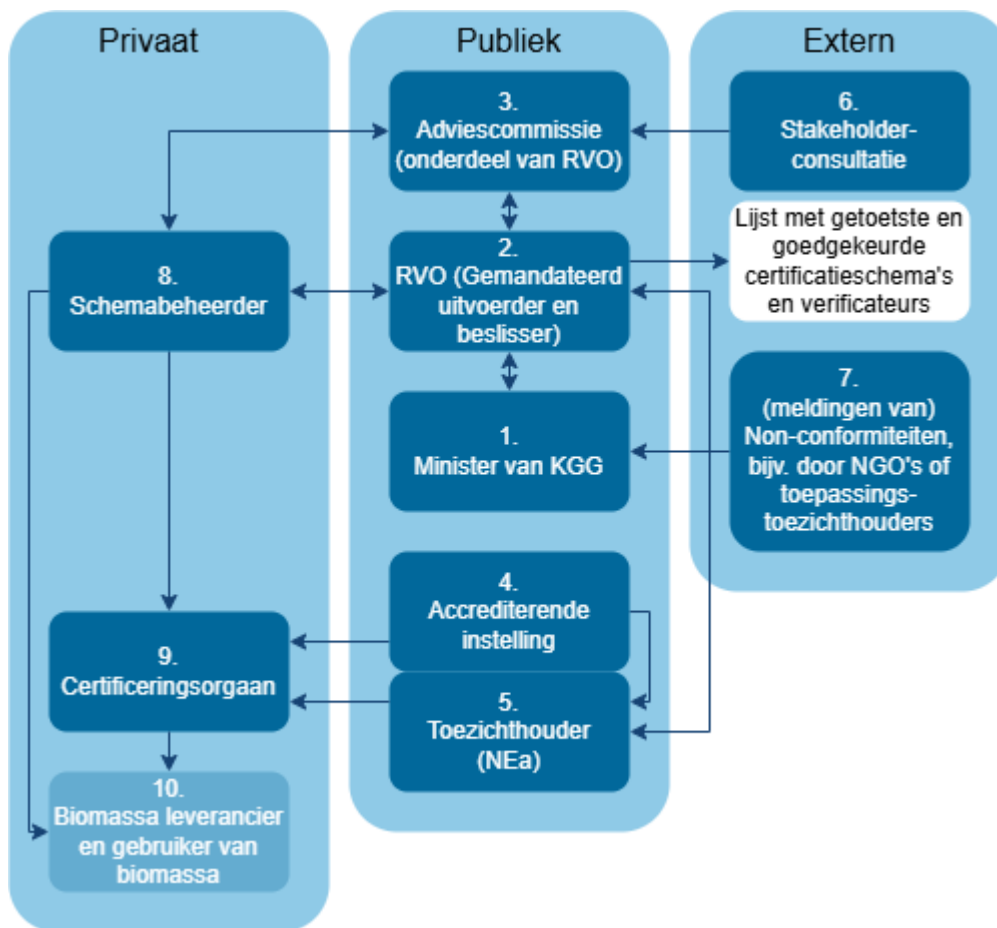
Privaat

Publiek

Extern

3. Adviescommissie (onderdeel van RVO)

6. Stakeholder-consultatie

Lijst met getoetste en goedgekeurde certificatieschema's en verificateurs

8. Schemabeheerder

2. RVO (Gemandateerd uitvoerder en beslisser)

7. (meldingen van) Non-conformiteiten, bijv. door NGO's of toepassings-toezichthouders

1. Minister van KGG

4. Accrediterende instelling

9. Certificeringsorgaan

5. Toezichthouder (NEa)

10. Biomassa leverancier en gebruiker van biomassa